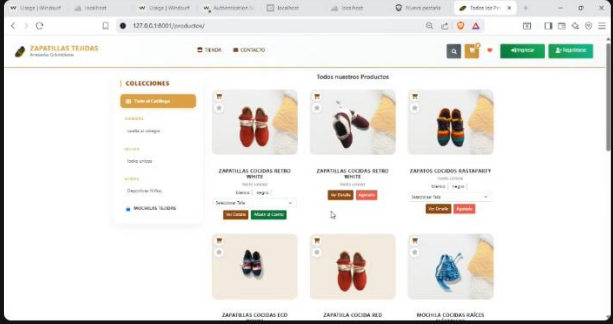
Usage | Windsurf
Usage | Windsurf
localhost
Authentication
localhost
Nueva pestaña
Todos los Pr
127.0.0.1:8001/productos/

ZAPATILLAS TEJIDAS
Artesanía Colombiana

TIENDA
CONTACTO
Ingresar
Registrarse

Todos nuestros Productos

COLECCIONES
Todo el Catálogo
HOMBRE
suelta al alseglo
MUJER
todos unisex
NIÑOS
Descritas Niños
MOCHILAS TEJIDAS

ZAPATILLAS COCIDAS RETRO WHITE
Talle unisex
Blanco
Negro
Seleccionar Talla
Ver Detalle
Añadir al Carrito

ZAPATILLAS COCIDAS RETRO WHITE
Talle unisex
Ver Detalle
Agotado

ZAPATOS COCIDOS RASTAFARITY
Talle unisex
Blanco
Negro
Seleccionar Talla
Ver Detalle
Agotado

ZAPATILLAS COCIDAS ECO
ZAPATILLA COCIDA RED
MOCHILA COCIDAS RAÍCES